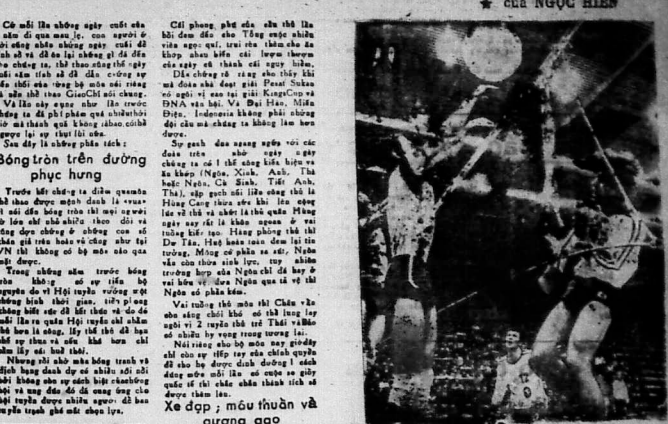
★ của NGỌC HIỀN

Có mỗi lẽ những ngày cuối của năm đi qua mau lẹ, con người ở thời cũng nhìn những ngày cuối đó và ở đó lại những gì đã làm cho chúng ta, thể thao cũng thế ngày cuối năm tính số đã dần cường sự thời của từng bộ môn nói riêng và thể thao GiaoChỉ nói chung.

Và lẽ này cuộc như lần trước chúng ta đã phỏng quá nhiều thời và thành quả không nhau, có thể được lại sự thụt lùi nữa.

Sau đây là những phân tách:

Bóng tròn trên đường phục hưng

Trước hết chúng ta điểm qua môn bố thật được mạnh danh là «vua» môn nổi đến bóng tròn thì ngày người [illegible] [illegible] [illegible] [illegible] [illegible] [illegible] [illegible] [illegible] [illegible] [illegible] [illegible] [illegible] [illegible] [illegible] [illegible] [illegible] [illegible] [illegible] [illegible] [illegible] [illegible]

Trong những năm trước bóng tròn không có sự tiến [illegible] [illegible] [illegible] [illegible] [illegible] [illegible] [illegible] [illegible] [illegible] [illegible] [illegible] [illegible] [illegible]

Nhưng rồi nhờ mầm bóng tranh và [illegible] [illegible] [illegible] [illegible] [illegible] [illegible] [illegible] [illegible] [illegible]

Cái phong phú của năm thể lại bởi đem đến cho Tổng cuộc nhiều vinh ngọc quí, trai tráng thêm cho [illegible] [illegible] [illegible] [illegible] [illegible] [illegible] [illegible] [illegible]

Dẫu chứng tỏ rằng cho thấy khi mà đoàn nhà đoạt giải Pesta Sukan rồi ngôi vị cao tại giải KingsCup và ĐNA vận hội. Và Đại Hàn, Miến Điện, Indonesia không phải những đội của mà chúng ta không làm hơn được.

Sự gánh đau nặng ngày với các đoàn trên này đã gây chúng ta có 1 thế công kiên biểu và ăn khớp (Ngôn, Xinh, Anh, Thà, Huệ) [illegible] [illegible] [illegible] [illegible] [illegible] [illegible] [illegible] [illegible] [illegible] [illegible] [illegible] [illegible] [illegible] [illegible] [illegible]

Vai tuổng thủ môn thì Châu vẫn cho sáng chói khó có thể lung lay ngôi vị 2 tuyển thủ trẻ Thái và Bảo có nhiều hy vọng trong tương lai.

Nói riêng cho bộ môn này giờ đây chỉ còn sự tiếp tục của chính quyền để cho bộ được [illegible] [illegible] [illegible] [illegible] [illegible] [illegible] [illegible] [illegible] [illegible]

Xe đạp ; mâu thuẫn và giang sao